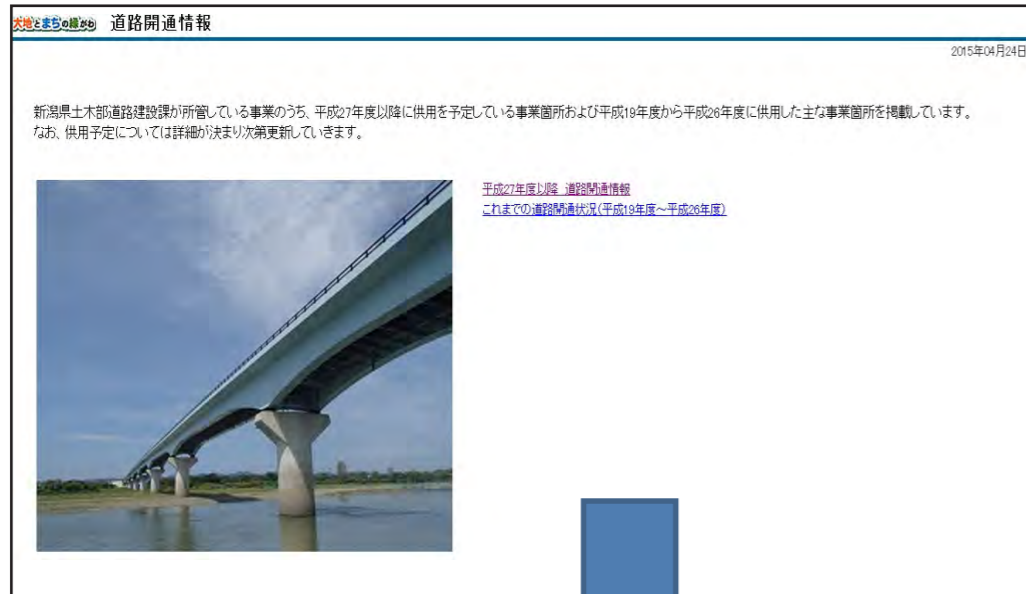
大地とまちの繋がり 道路開通情報

2015年04月24日

新潟県土木部道路建設課が所管している事業のうち、平成27年度以降に供用を予定している事業箇所および平成19年度から平成26年度に供用した主な事業箇所を掲載しています。
なお、供用予定については詳細が決まり次第更新していきます。

平成27年度以降 道路開通情報
これまでの道路開通状況(平成19年度～平成26年度)